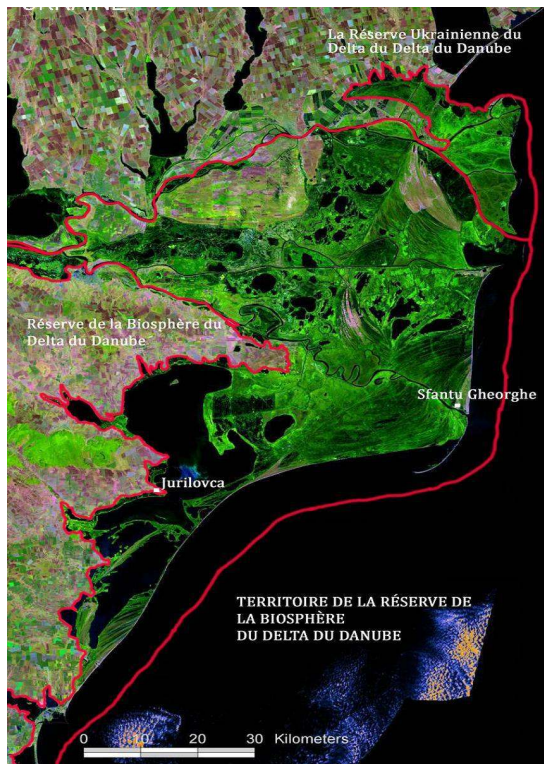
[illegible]

La Réserve Ukrainienne du Delta du Delta du Danube

Réserve de la Biosphère du Delta du Danube

Sfantu Gheorghe

Jurilovca

TERRITOIRE DE LA RÉSERVE DE LA BIOSPHÈRE DU DELTA DU DANUBE

0 10 20 30 Kilometers